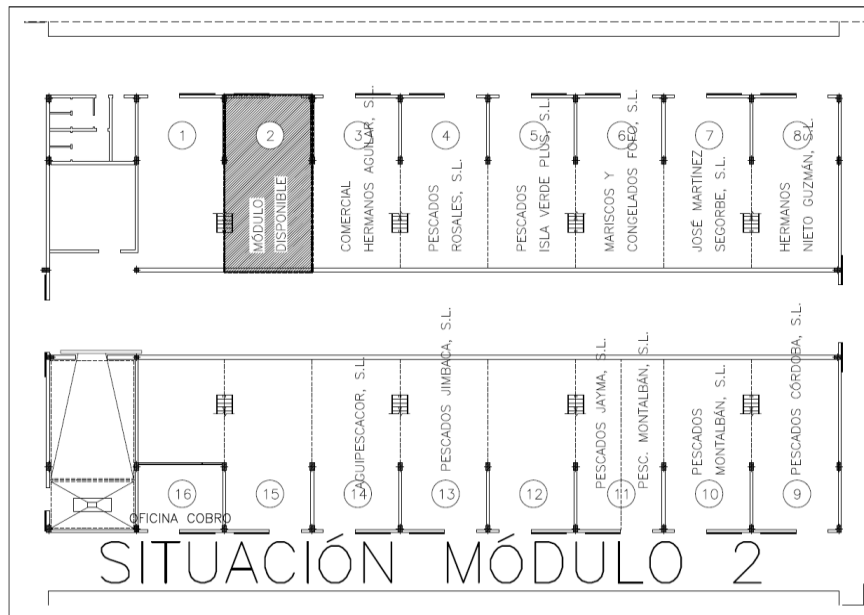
1

2

MÓDULO DISPONIBLE

3

COMERCIAL HERMANOS AGUILAR, S.L.

4

PESCADOS ROSALES, S.L.

5

PESCADOS ISLA VERDE PLUS, S.L.

6

MARISCOS Y CONGELADOS FOFO, S.L.

7

JOSÉ MARTÍNEZ SEGORBE, S.L.

8

HERMANOS NIETO GUZMÁN, S.L.

AQUIPESCACOR, S.L.

PESCADOS JIMBACA, S.L.

PESCADOS JAYMA, S.L.

PESC. MONTALBÁN, S.L.

PESCADOS MONTALBÁN, S.L.

PESCADOS CÓRDOBA, S.L.

16

OFICINA COBRO

15

14

13

12

11

10

9

SITUACIÓN MÓDULO 2